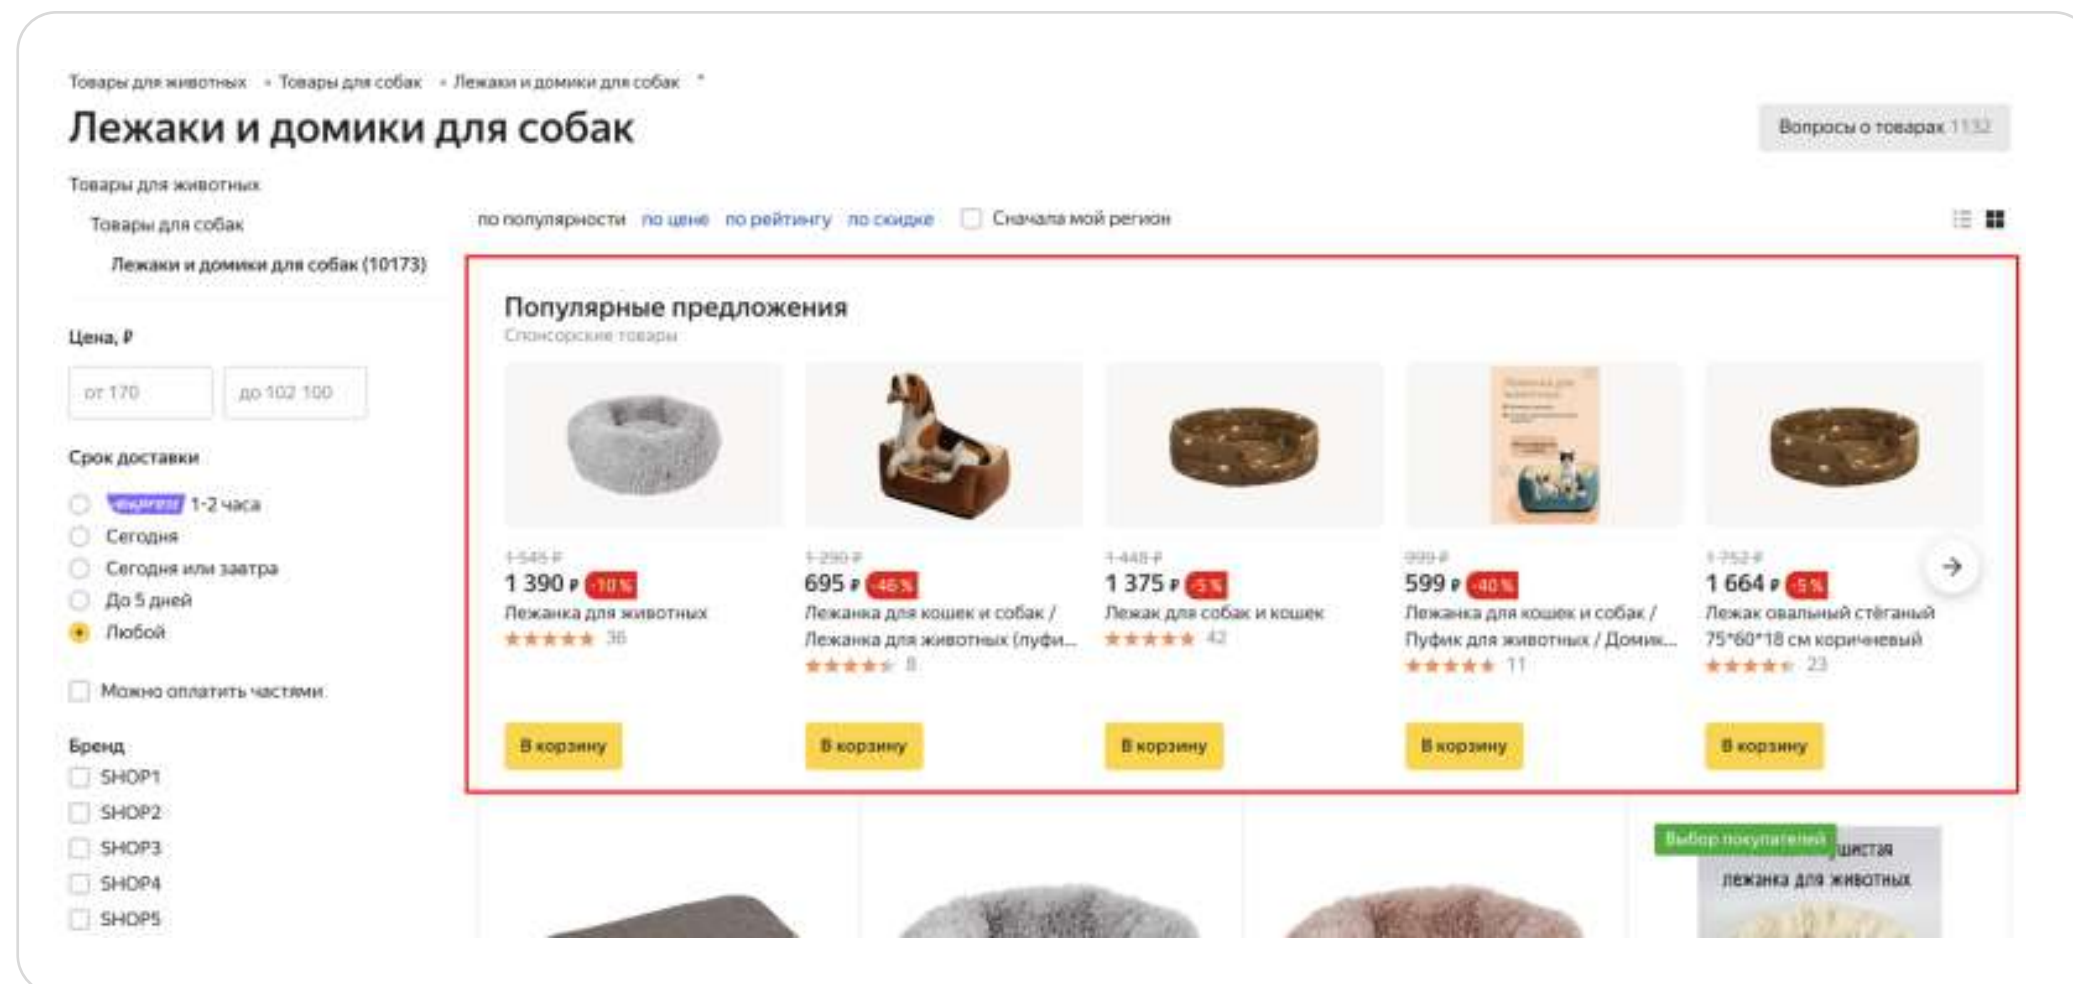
Товары для животных • Товары для собак • Лежаки и домики для собак

Лежаки и домики для собак

Вопросы о товарах 1132

Товары для животных

Товары для собак

Лежаки и домики для собак (10173)

по популярности по цене по рейтингу по скидке Сначала мой регион

Цена, ₽

от 170

до 102 100

Срок доставки

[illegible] 1-2 часа

Сегодня

Сегодня или завтра

До 5 дней

Любой

Можно оплатить частями

Бренд

SHOP1

SHOP2

SHOP3

SHOP4

SHOP5

Популярные предложения

Спонсорские товары

1 545 ₽
1 390 ₽ -10 %
Лежанка для животных
36
В корзину

1 290 ₽
695 ₽ -46 %
Лежанка для кошек и собак / Лежанка для животных (пуфи...
8
В корзину

1 448 ₽
1 375 ₽ -5 %
Лежак для собак и кошек
42
В корзину

999 ₽
599 ₽ -40 %
Лежанка для кошек и собак / Пуфик для животных / Домик...
11
В корзину

1 752 ₽
1 664 ₽ -5 %
Лежак овальный стёганый 75*60*18 см коричневый
23
В корзину

Выбор покупателей
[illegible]шистая лежанка для животных